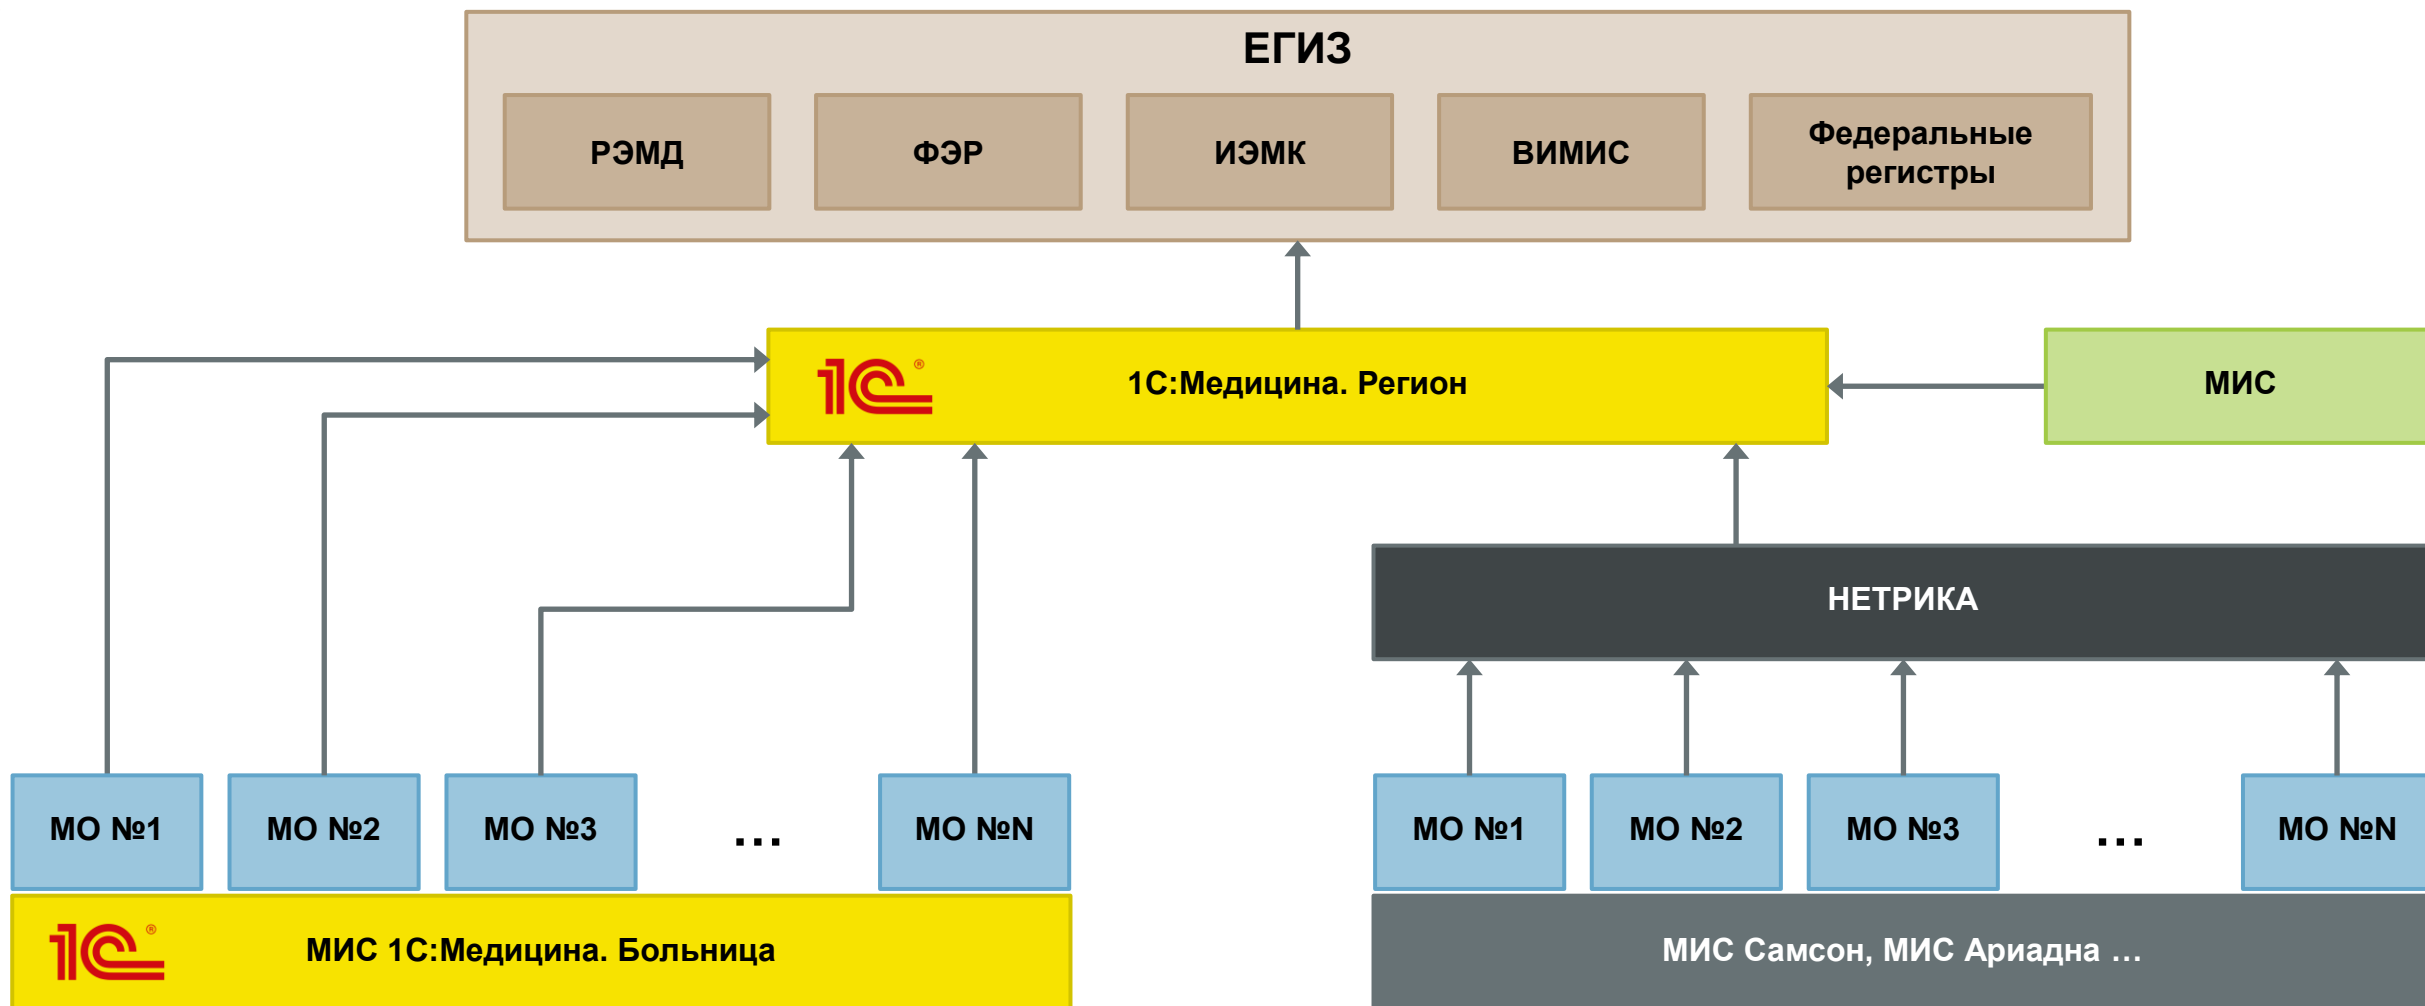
ЕГИЗ

РЭМД

ФЭР

ИЭМК

ВИМИС

Федеральные регистры

1С:Медицина. Регион

МИС

НЕТРИКА

МО №1

МО №2

МО №3

...

МО №N

МИС 1С:Медицина. Больница

МО №1

МО №2

МО №3

...

МО №N

МИС Самсон, МИС Ариадна ...